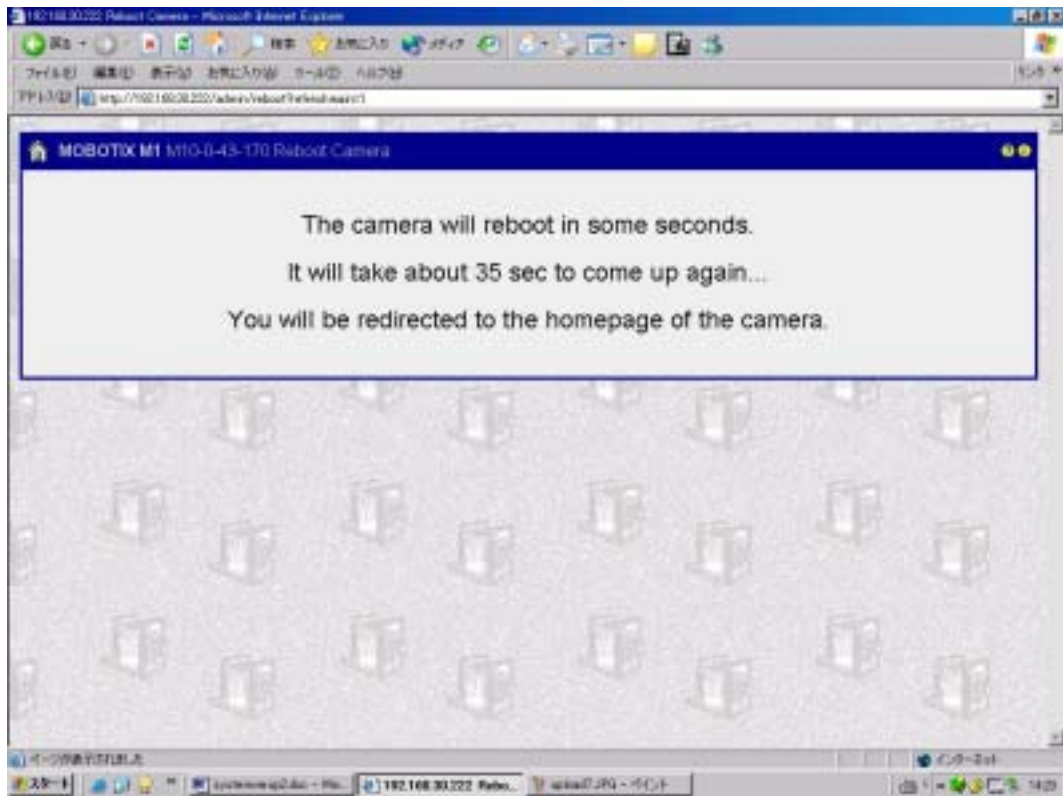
192.168.30.222 Reboot Camera - Microsoft Internet Explorer

戻る 検索 お気に入り メディア

ファイル(F) 編集(E) 表示(V) お気に入り(A) ツール(T) ヘルプ(H)

アドレス(D) http://192.168.30.222/admin/reboot?refresh=&...

リンク

MOBOTIX M1 M10-0-43-170 Reboot Camera

The camera will reboot in some seconds.

It will take about 35 sec to come up again...

You will be redirected to the homepage of the camera.

ページが表示されました

インターネット

スタート

systemsetup2.doc - Mic...

192.168.30.222 Rebo...

upload7.JPG - ペイント

14:29